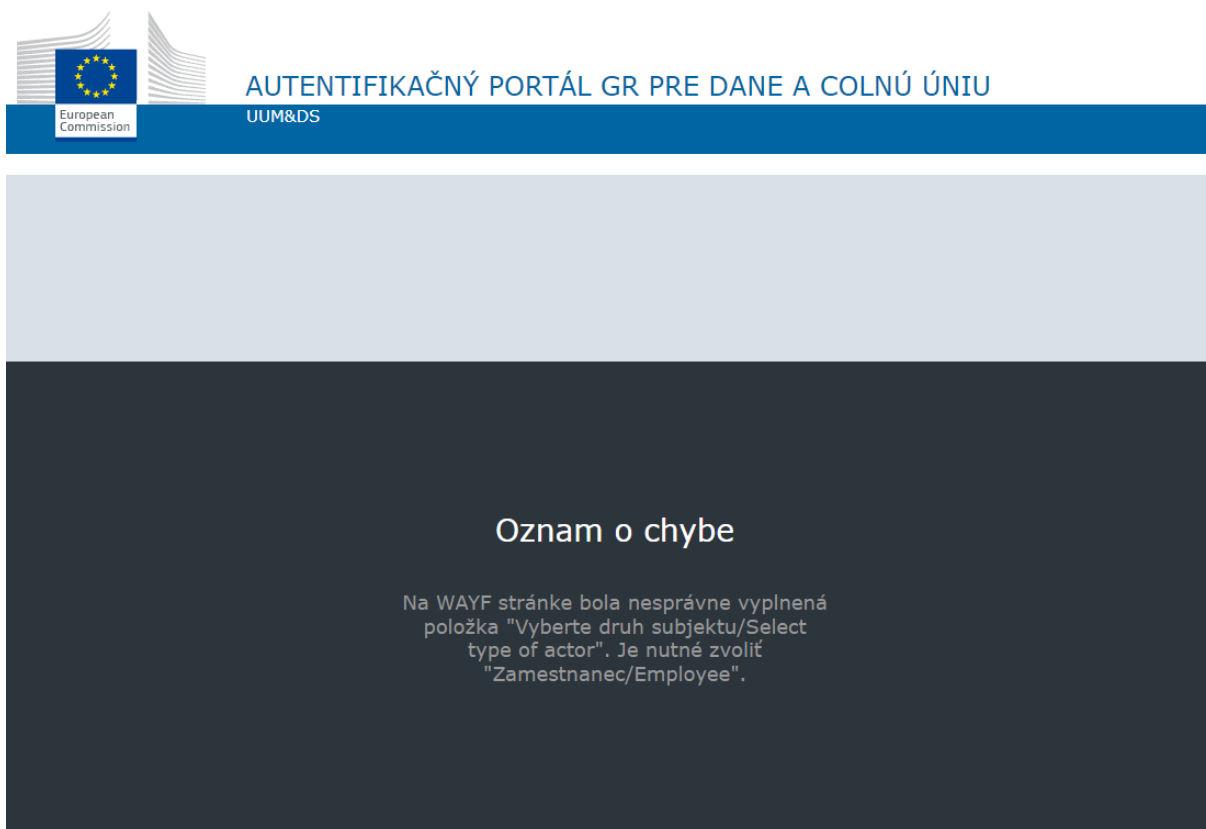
European Commission

AUTENTIFIKAČNÝ PORTÁL GR PRE DANE A COLNÚ ÚNIU

UUM&DS

Oznam o chybe

Na WAYF stránke bola nesprávne vyplnená položka "Vyberte druh subjektu/Select type of actor". Je nutné zvoliť "Zamestnanec/Employee".